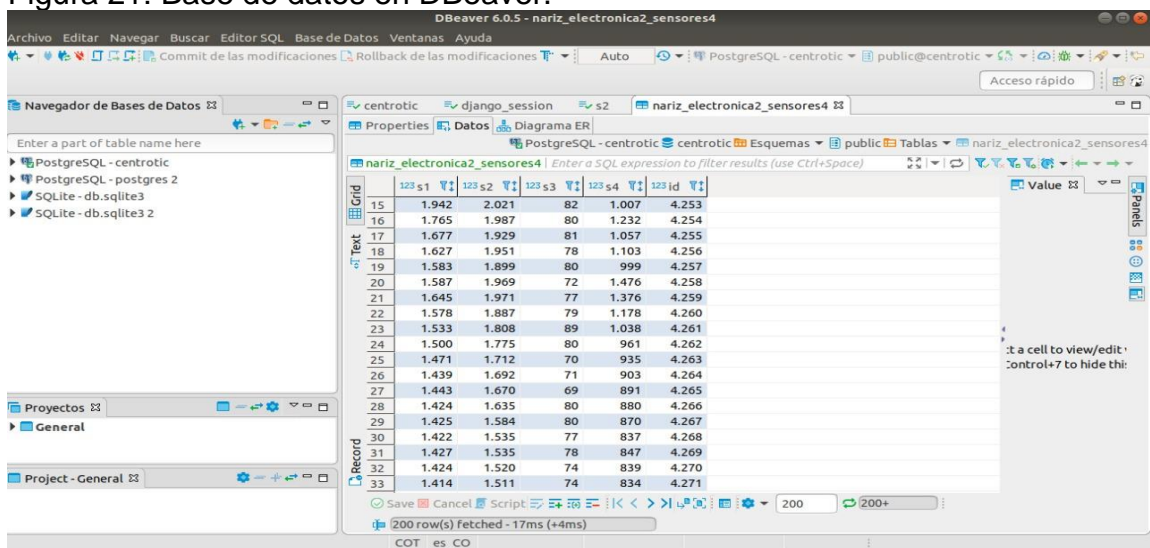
Figura 21. Base de datos en DBeaver.

DBeaver 6.0.5 - nariz_electronica2_sensores4

Archivo Editar Navegar Buscar Editor SQL Base de Datos Ventanas Ayuda

Commit de las modificaciones Rollback de las modificaciones Auto PostgreSQL - centrotic public@centrotic

Acceso rápido

Navegador de Bases de Datos

Enter a part of table name here

PostgreSQL - centrotic
PostgreSQL - postgres 2
SQLite - db.sqlite3
SQLite - db.sqlite3 2

centrotic django_session s2 nariz_electronica2_sensores4

Properties Datos Diagrama ER

PostgreSQL - centrotic centrotic Esquemas public Tablas nariz_electronica2_sensores4

nariz_electronica2_sensores4 Enter a SQL expression to filter results (use Ctrl+Space)

Grid Text Record

| | 123 s1 | 123 s2 | 123 s3 | 123 s4 | 123 id |
|---|---|---|---|---|---|
| 15 | 1.942 | 2.021 | 82 | 1.007 | 4.253 |
| 16 | 1.765 | 1.987 | 80 | 1.232 | 4.254 |
| 17 | 1.677 | 1.929 | 81 | 1.057 | 4.255 |
| 18 | 1.627 | 1.951 | 78 | 1.103 | 4.256 |
| 19 | 1.583 | 1.899 | 80 | 999 | 4.257 |
| 20 | 1.587 | 1.969 | 72 | 1.476 | 4.258 |
| 21 | 1.645 | 1.971 | 77 | 1.376 | 4.259 |
| 22 | 1.578 | 1.887 | 79 | 1.178 | 4.260 |
| 23 | 1.533 | 1.808 | 89 | 1.038 | 4.261 |
| 24 | 1.500 | 1.775 | 80 | 961 | 4.262 |
| 25 | 1.471 | 1.712 | 70 | 935 | 4.263 |
| 26 | 1.439 | 1.692 | 71 | 903 | 4.264 |
| 27 | 1.443 | 1.670 | 69 | 891 | 4.265 |
| 28 | 1.424 | 1.635 | 80 | 880 | 4.266 |
| 29 | 1.425 | 1.584 | 80 | 870 | 4.267 |
| 30 | 1.422 | 1.535 | 77 | 837 | 4.268 |
| 31 | 1.427 | 1.535 | 78 | 847 | 4.269 |
| 32 | 1.424 | 1.520 | 74 | 839 | 4.270 |
| 33 | 1.414 | 1.511 | 74 | 834 | 4.271 |

Value

Panels

:t a cell to view/edit
Control+7 to hide thi

Proyectos
General

Project - General

Save Cancel Script 200 200+

200 row(s) fetched - 17ms (+4ms)

COT es CO